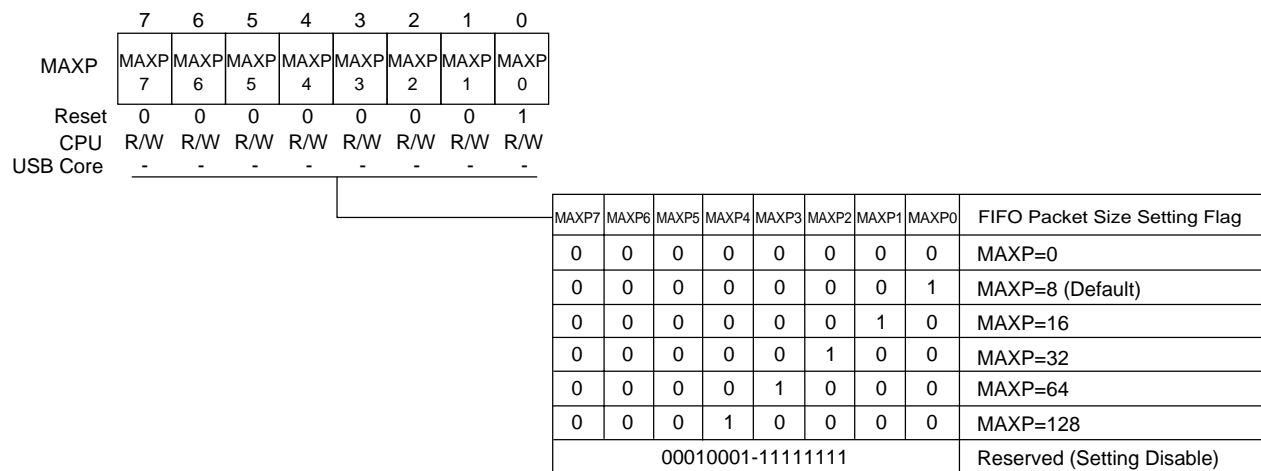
| | 7 | 6 | 5 | 4 | 3 | 2 | 1 | 0 |
|---|---|---|---|---|---|---|---|---|
| MAXP | MAXP 7 | MAXP 6 | MAXP 5 | MAXP 4 | MAXP 3 | MAXP 2 | MAXP 1 | MAXP 0 |
| Reset | 0 | 0 | 0 | 0 | 0 | 0 | 0 | 1 |
| CPU | R/W | R/W | R/W | R/W | R/W | R/W | R/W | R/W |
| USB Core | - | - | - | - | - | - | - | - |

| MAXP7 | MAXP6 | MAXP5 | MAXP4 | MAXP3 | MAXP2 | MAXP1 | MAXP0 | FIFO Packet Size Setting Flag |
|---|---|---|---|---|---|---|---|---|
| 0 | 0 | 0 | 0 | 0 | 0 | 0 | 0 | MAXP=0 |
| 0 | 0 | 0 | 0 | 0 | 0 | 0 | 1 | MAXP=8 (Default) |
| 0 | 0 | 0 | 0 | 0 | 0 | 1 | 0 | MAXP=16 |
| 0 | 0 | 0 | 0 | 0 | 1 | 0 | 0 | MAXP=32 |
| 0 | 0 | 0 | 0 | 1 | 0 | 0 | 0 | MAXP=64 |
| 0 | 0 | 0 | 1 | 0 | 0 | 0 | 0 | MAXP=128 |
| 00010001-11111111 | | | | | | | | Reserved (Setting Disable) |